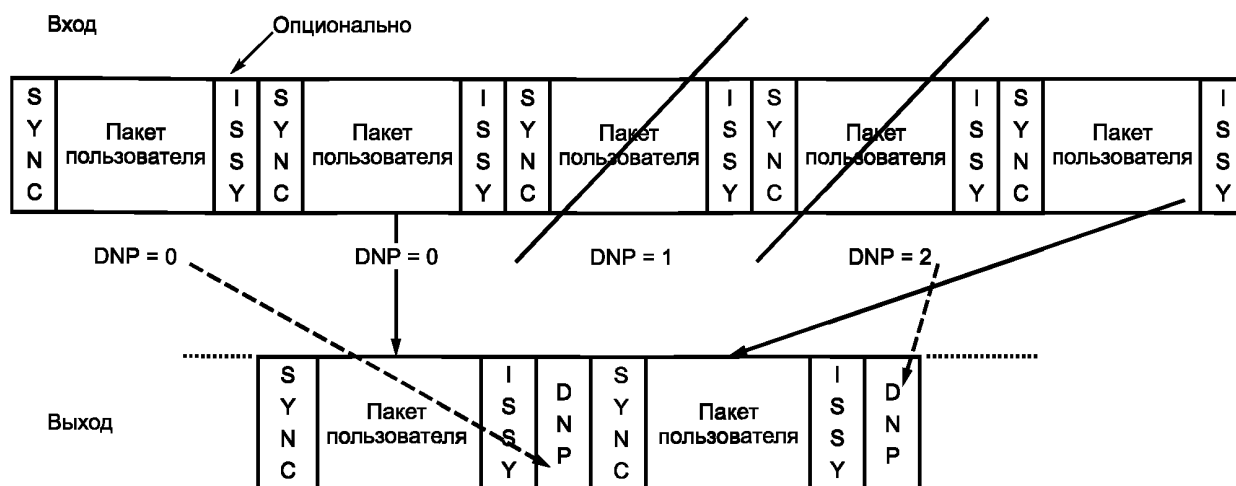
Вход

Опционально

| S Y N C | Пакет пользователя | I S S Y | S Y N C | Пакет пользователя | I S S Y | S Y N C | Пакет пользователя | I S S Y | S Y N C | Пакет пользователя | I S S Y | S Y N C | Пакет пользователя | I S S Y |
|---|---|---|---|---|---|---|---|---|---|---|---|---|---|---|

DNP = 0

DNP = 0

DNP = 1

DNP = 2

Выход

| S Y N C | Пакет пользователя | I S S Y | D N P | S Y N C | Пакет пользователя | I S S Y | D N P |
|---|---|---|---|---|---|---|---|